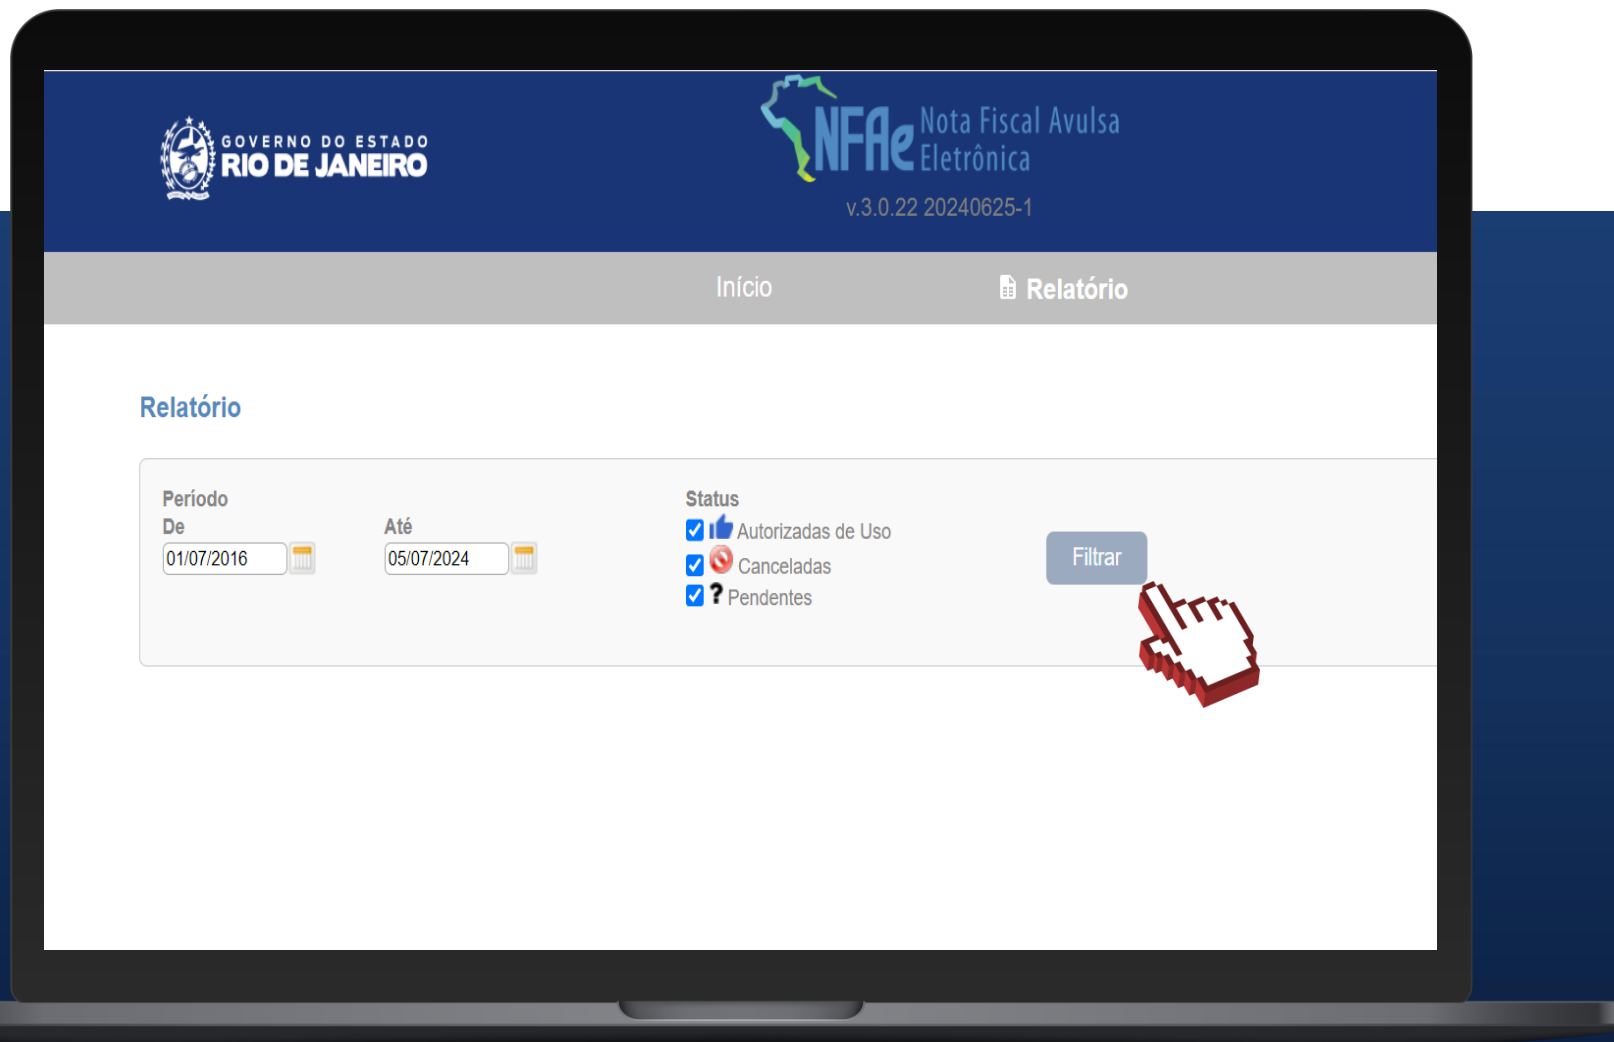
GOVERNO DO ESTADO
RIO DE JANEIRO

NFAe Nota Fiscal Avulsa Eletrônica
v.3.0.22 20240625-1

Início
Relatório

Relatório

Período
De
01/07/2016

Até
05/07/2024

Status
Autorizadas de Uso
Canceladas
? Pendentes

Filtrar